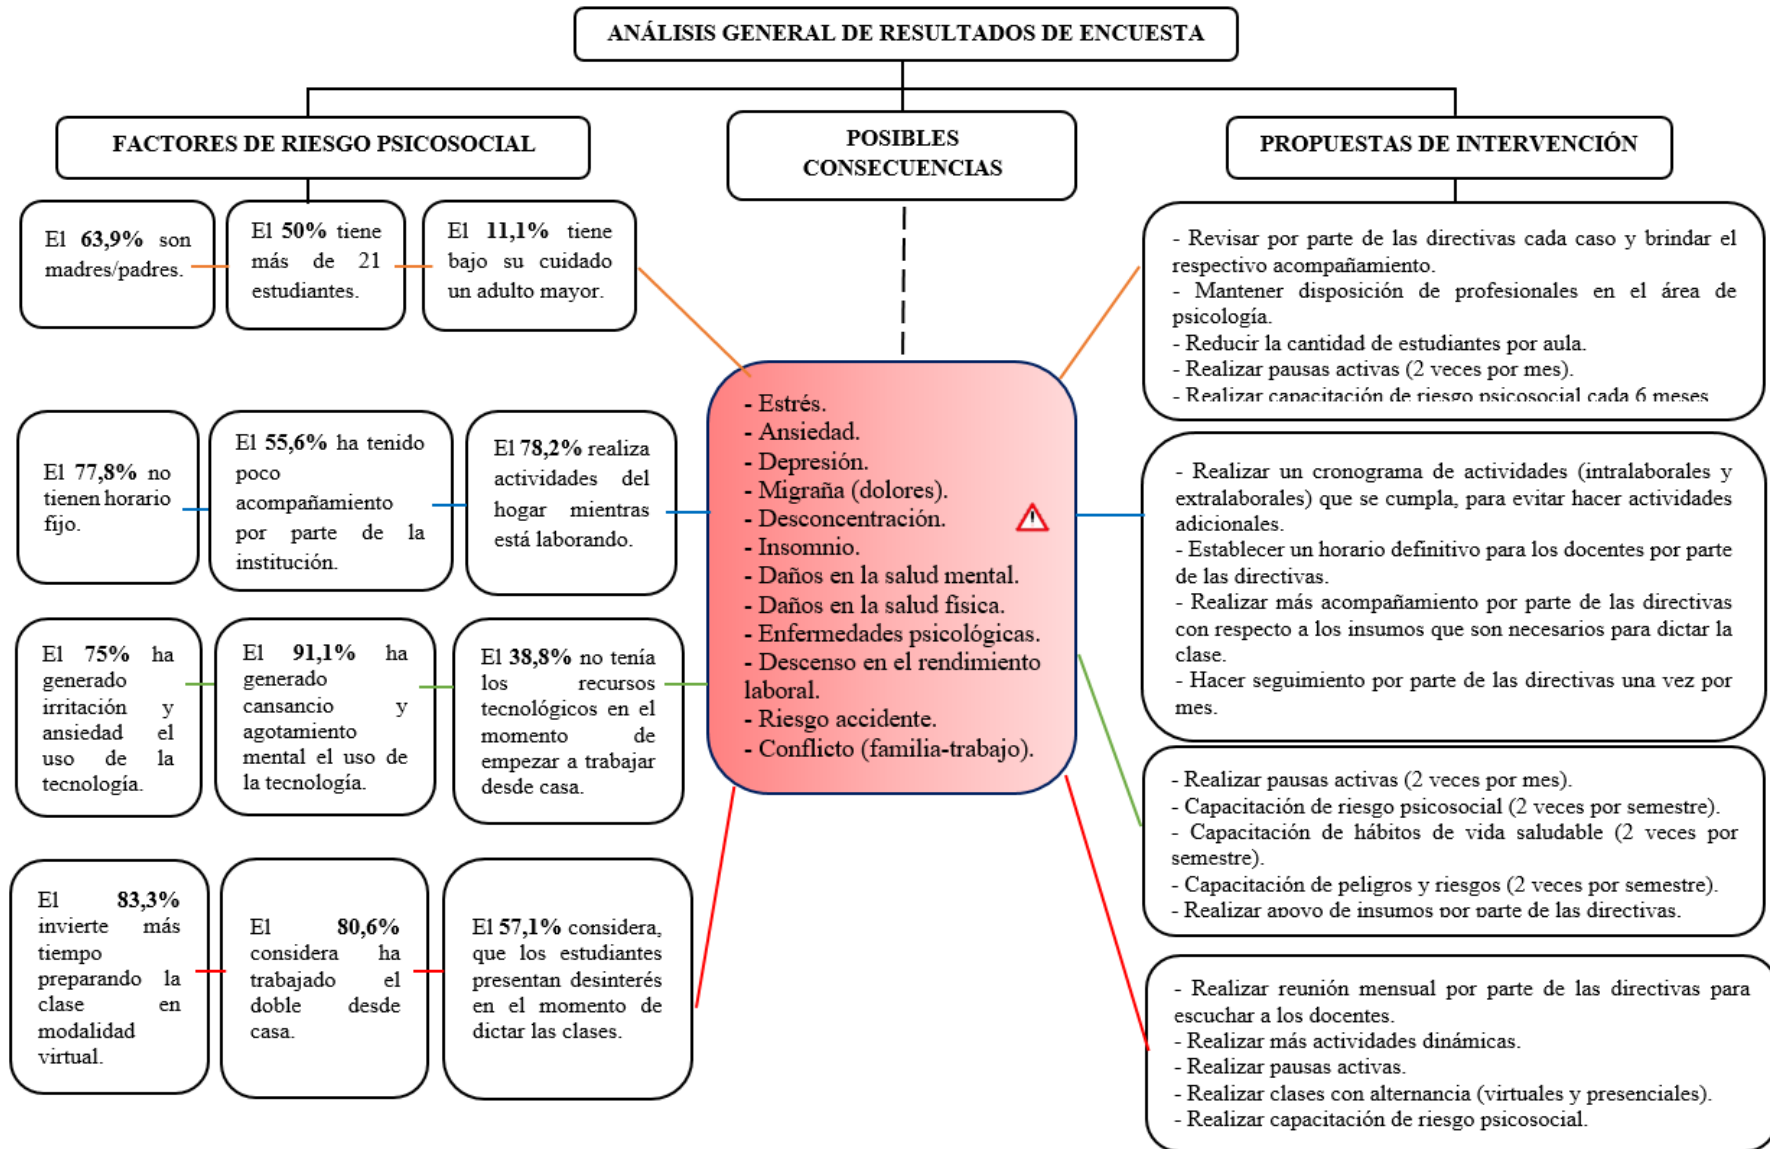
ANÁLISIS GENERAL DE RESULTADOS DE ENCUESTA

FACTORES DE RIESGO PSICOSOCIAL

POSIBLES CONSECUENCIAS

PROPUESTAS DE INTERVENCIÓN

El **63,9%** son madres/padres.

El **50%** tiene más de 21 estudiantes.

El **11,1%** tiene bajo su cuidado un adulto mayor.

El **77,8%** no tienen horario fijo.

El **55,6%** ha tenido poco acompañamiento por parte de la institución.

El **78,2%** realiza actividades del hogar mientras está laborando.

El **75%** ha generado irritación y ansiedad el uso de la tecnología.

El **91,1%** ha generado cansancio y agotamiento mental el uso de la tecnología.

El **38,8%** no tenía los recursos tecnológicos en el momento de empezar a trabajar desde casa.

El **83,3%** invierte más tiempo preparando la clase en modalidad virtual.

El **80,6%** considera ha trabajado el doble desde casa.

El **57,1%** considera, que los estudiantes presentan desinterés en el momento de dictar las clases.

- Estrés.
- Ansiedad.
- Depresión.
- Migraña (dolores).
- Desconcentración.
- Insomnio.
- Daños en la salud mental.
- Daños en la salud física.
- Enfermedades psicológicas.
- Descenso en el rendimiento laboral.
- Riesgo accidente.
- Conflicto (familia-trabajo).

- Revisar por parte de las directivas cada caso y brindar el respectivo acompañamiento.
- Mantener disposición de profesionales en el área de psicología.
- Reducir la cantidad de estudiantes por aula.
- Realizar pausas activas (2 veces por mes).
- Realizar capacitación de riesgo psicosocial cada 6 meses

- Realizar un cronograma de actividades (intralaborales y extralaborales) que se cumpla, para evitar hacer actividades adicionales.
- Establecer un horario definitivo para los docentes por parte de las directivas.
- Realizar más acompañamiento por parte de las directivas con respecto a los insumos que son necesarios para dictar la clase.
- Hacer seguimiento por parte de las directivas una vez por mes.

- Realizar pausas activas (2 veces por mes).
- Capacitación de riesgo psicosocial (2 veces por semestre).
- Capacitación de hábitos de vida saludable (2 veces por semestre).
- Capacitación de peligros y riesgos (2 veces por semestre).
- Realizar apoyo de insumos por parte de las directivas.

- Realizar reunión mensual por parte de las directivas para escuchar a los docentes.
- Realizar más actividades dinámicas.
- Realizar pausas activas.
- Realizar clases con alternancia (virtuales y presenciales).
- Realizar capacitación de riesgo psicosocial.